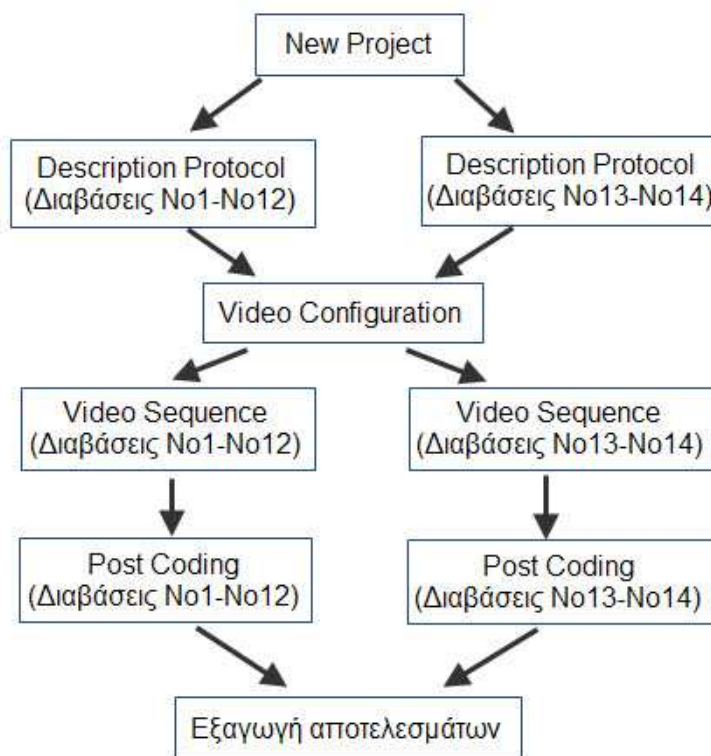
New Project

Description Protocol (Διαβάσεις No1-No12)

Description Protocol (Διαβάσεις No13-No14)

Video Configuration

Video Sequence (Διαβάσεις No1-No12)

Video Sequence (Διαβάσεις No13-No14)

Post Coding (Διαβάσεις No1-No12)

Post Coding (Διαβάσεις No13-No14)

Εξαγωγή αποτελεσμάτων